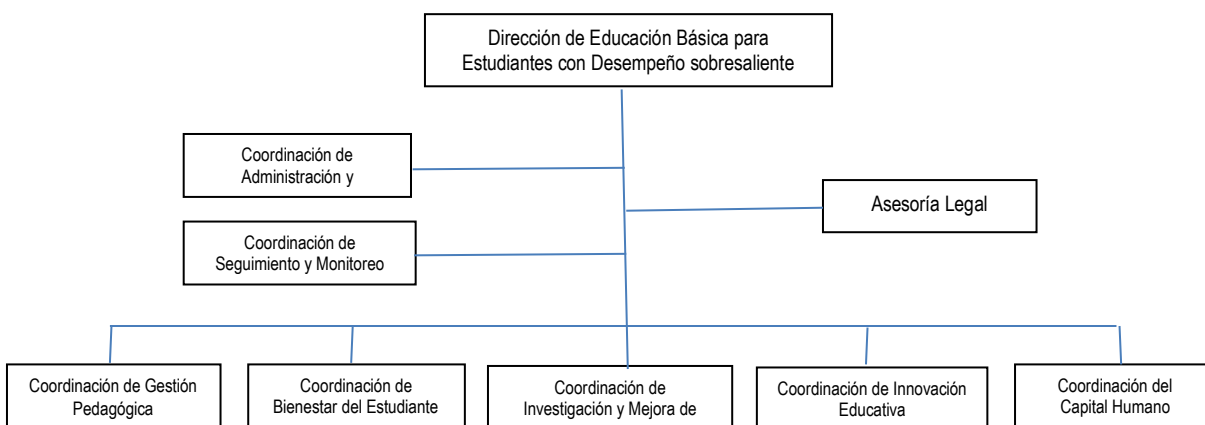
Dirección de Educación Básica para Estudiantes con Desempeño sobresaliente

Coordinación de Administración y

Asesoría Legal

Coordinación de Seguimiento y Monitoreo

Coordinación de Gestión Pedagógica

Coordinación de Bienestar del Estudiante

Coordinación de Investigación y Mejora de

Coordinación de Innovación Educativa

Coordinación del Capital Humano